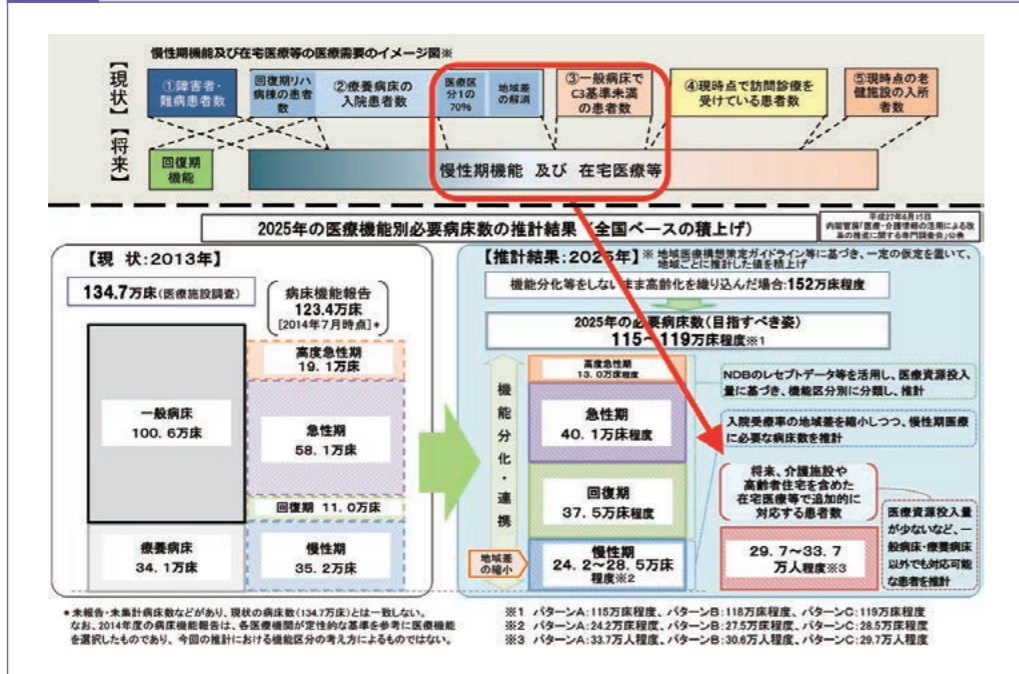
慢性期機能及び在宅医療等の医療需要のイメージ図※

【現状】

①障害者・難病患者数

回復期リハ病棟の患者数

②療養病床の入院患者数

医療区分1の70%

地域差の解消

③一般病床でC3基準未満の患者数

④現時点で訪問診療を受けている患者数

⑤現時点の老健施設の入所者数

【将来】

回復期機能

慢性期機能 及び 在宅医療等

2025年の医療機能別必要病床数の推計結果（全国ベースの積上げ）

平成27年6月15日 内閣官房「医療・介護情報の活用による改革の推進に関する専門調査会」公表

【現 状：2013年】

134.7万床（医療施設調査）

病床機能報告 123.4万床 [2014年7月時点]＊

一般病床 100.6万床

療養病床 34.1万床

高度急性期 19.1万床

急性期 58.1万床

回復期 11.0万床

慢性期 35.2万床

【推計結果：2025年】※ 地域医療構想策定ガイドライン等に基づき、一定の仮定を置いて、地域ごとに推計した値を積上げ

機能分化等をしないまま高齢化を織り込んだ場合：152万床程度

2025年の必要病床数（目指すべき姿） 115～119万床程度※1

機能分化・連携

高度急性期 13.0万床程度

急性期 40.1万床程度

回復期 37.5万床程度

地域差の縮小

慢性期 24.2～28.5万床程度※2

NDBのレセプトデータ等を活用し、医療資源投入量に基づき、機能区分別に分類し、推計

入院受療率の地域差を縮小しつつ、慢性期医療に必要な病床数を推計

将来、介護施設や高齢者住宅を含めた在宅医療等で追加的に対応する患者数

29.7～33.7万人程度※3

医療資源投入量が少ないなど、一般病床・療養病床以外でも対応可能な患者を推計

＊未報告・未集計病床数などがあり、現状の病床数（134.7万床）とは一致しない。なお、2014年度の病床機能報告は、各医療機関が定性的な基準を参考に医療機能を選択したものであり、今回の推計における機能区分の考え方によるものではない。

※1 パターンA：115万床程度、パターンB：118万床程度、パターンC：119万床程度
※2 パターンA：24.2万床程度、パターンB：27.5万床程度、パターンC：28.5万床程度
※3 パターンA：33.7万人程度、パターンB：30.6万人程度、パターンC：29.7万人程度